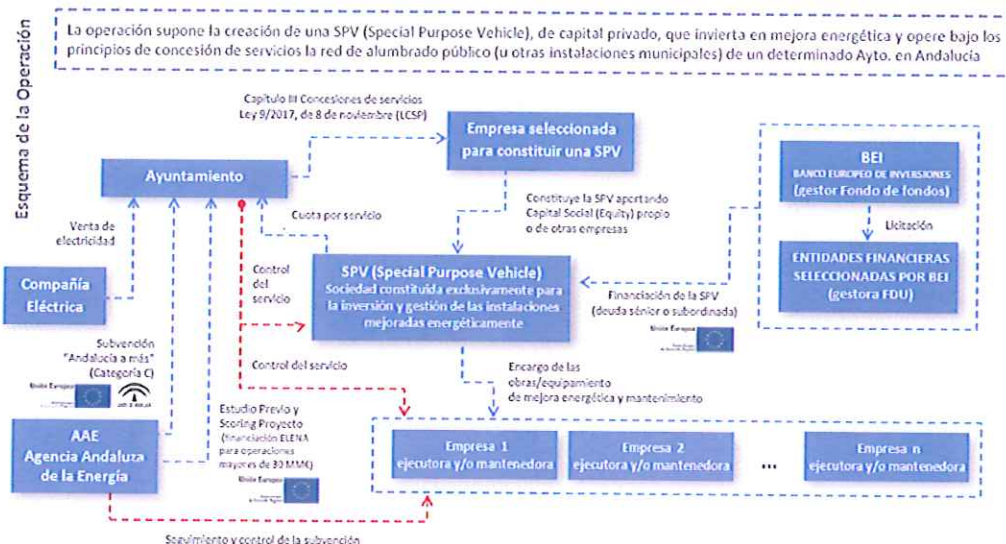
Esquema de la Operación

La operación supone la creación de una SPV (Special Purpose Vehicle), de capital privado, que invierta en mejora energética y opere bajo los principios de concesión de servicios la red de alumbrado público (u otras instalaciones municipales) de un determinado Ayto. en Andalucía

Capítulo III Concesiones de servicios
Ley 9/2017, de 8 de noviembre (LCSP)

Ayuntamiento

Empresa seleccionada para constituir una SPV

Constituye la SPV aportando Capital Social (Equity) propio o de otras empresas

BEI
BANCO EUROPEO DE INVERSIONES
(gestor Fondo de fondos)

Licitación

ENTIDADES FINANCIERAS SELECCIONADAS POR BEI
(gestora FDU)

Venta de electricidad

Cuota por servicio

Compañía Eléctrica

Control del servicio

SPV (Special Purpose Vehicle)
Sociedad constituida exclusivamente para la inversión y gestión de las instalaciones mejoradas energéticamente

Financiación de la SPV
(deuda sénior o subordinada)

Unión Europea

Subvención "Andalucía a más" (Categoría C)

Unión Europea

Control del servicio

Encargo de las obras/equipamiento de mejora energética y mantenimiento

Estudio Previo y Scoring Proyecto
(financiación ELENA para operaciones mayores de 30 MM€)

Unión Europea

AAE
Agencia Andaluza de la Energía

Empresa 1
ejecutora y/o mantenedora

Empresa 2
ejecutora y/o mantenedora

...

Empresa n
ejecutora y/o mantenedora

Seguimiento y control de la subvención